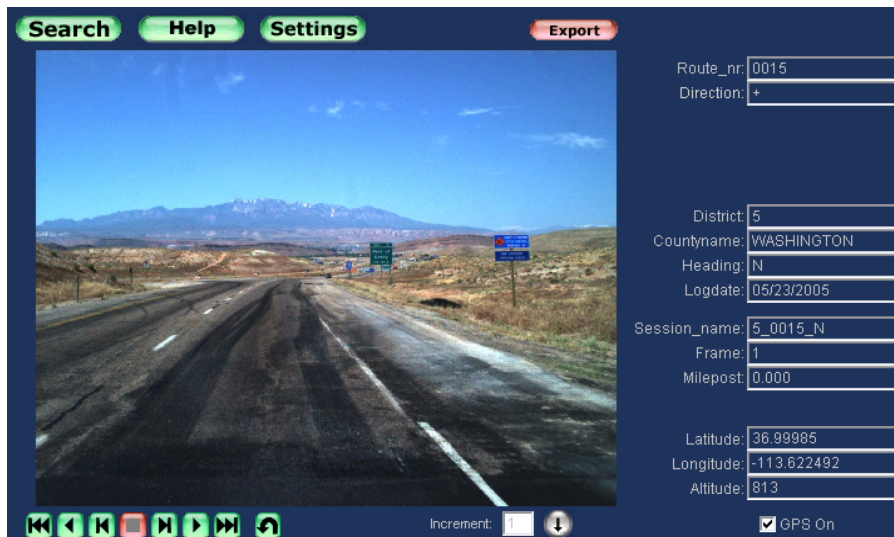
Search Help Settings Export

Route_nr: 0015
Direction: +

District: 5
Countyname: WASHINGTON
Heading: N
Logdate: 05/23/2005

Session_name: 5_0015_N
Frame: 1
Milepost: 0.000

Latitude: 36.99985
Longitude: -113.622492
Altitude: 813

Increment: 1

GPS On